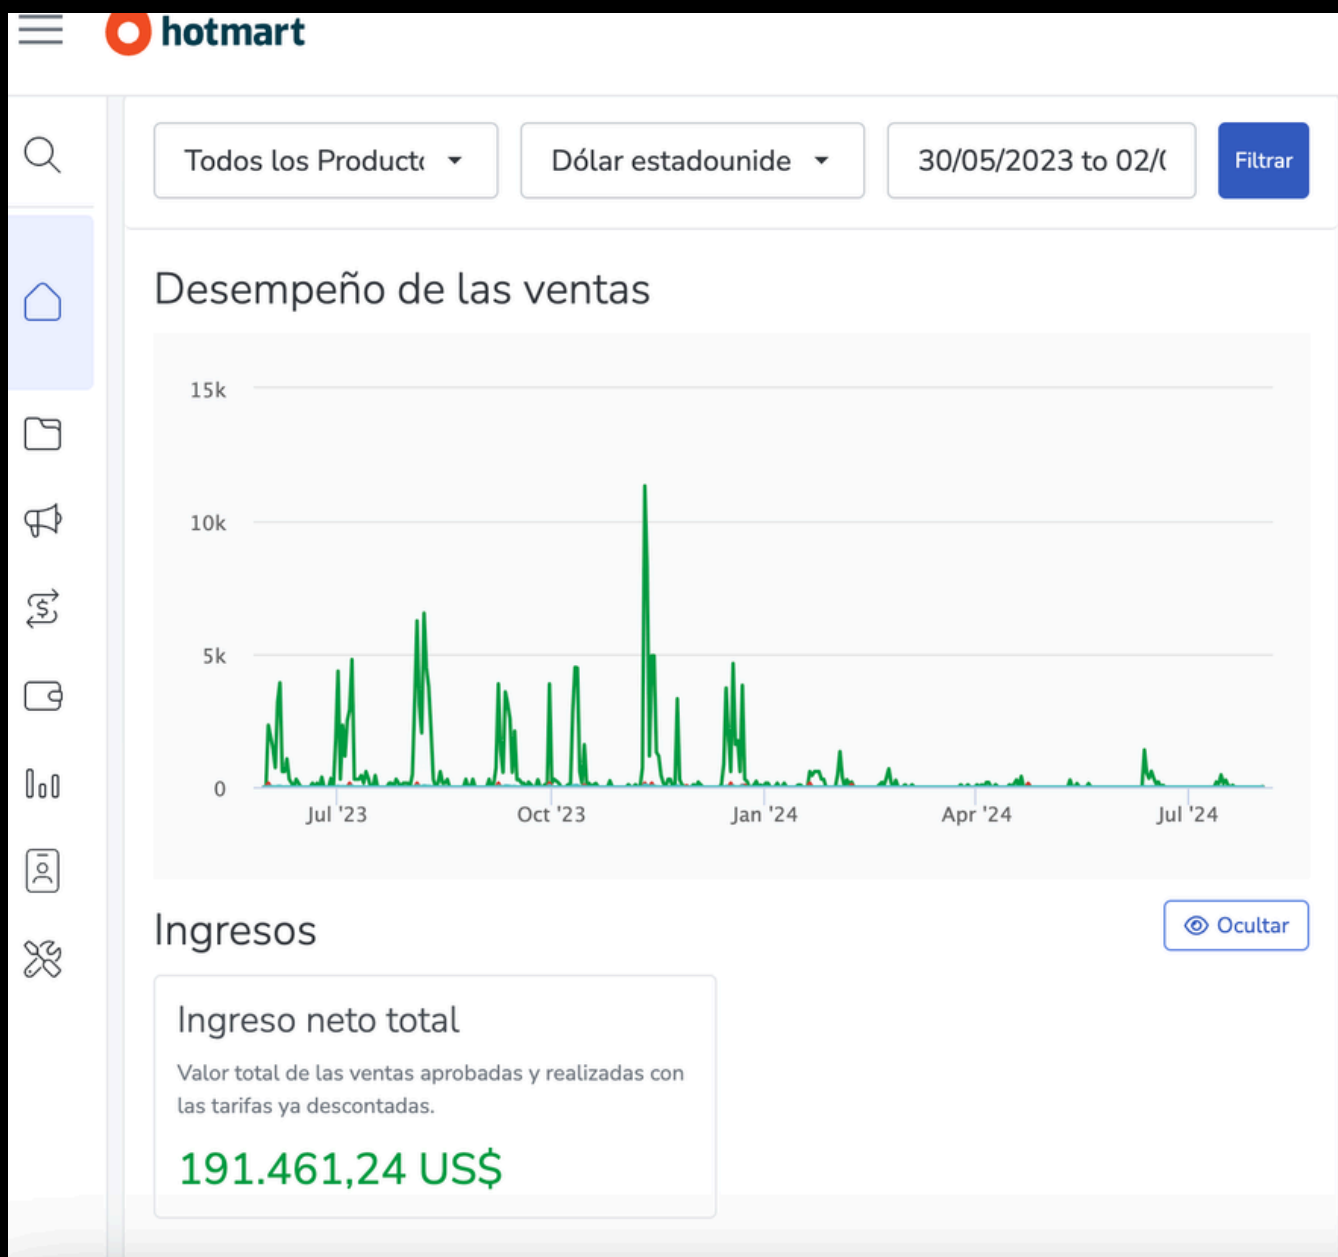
hotmart

Todos los Product(

Dólar estadounide

30/05/2023 to 02/(

Filtrar

Desempeño de las ventas

15k
10k
5k
0

Jul '23
Oct '23
Jan '24
Apr '24
Jul '24

Ingresos

Ocultar

Ingreso neto total

Valor total de las ventas aprobadas y realizadas con las tarifas ya descontadas.

191.461,24 US$